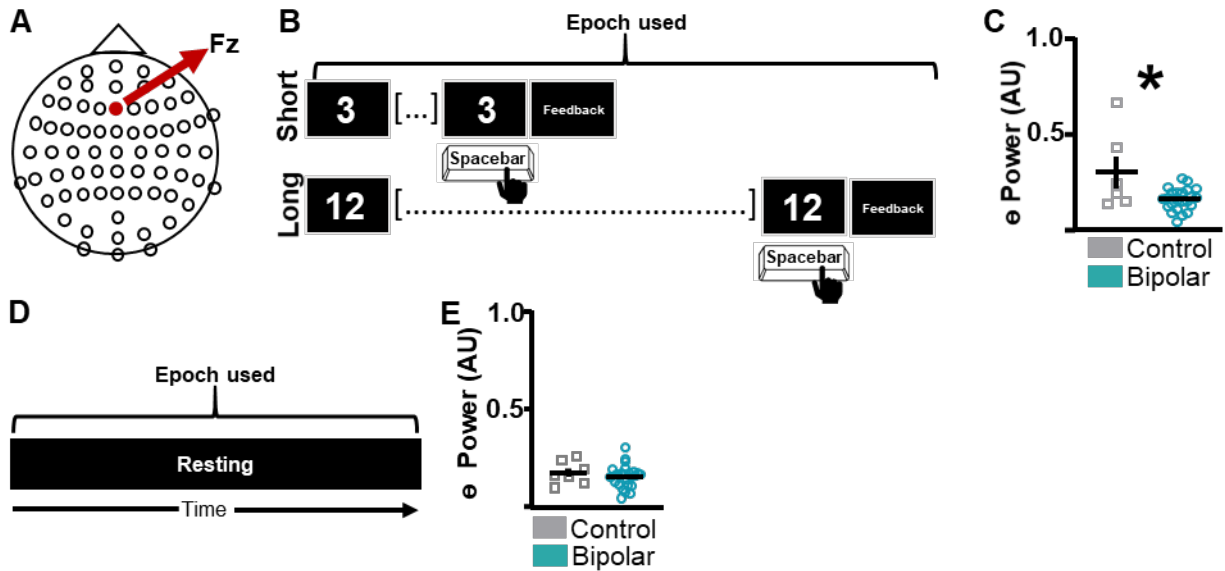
A

Fz

B

Epoch used

Short

3

[...]

3

Feedback

Spacebar

Long

12

[..............................................]

12

Feedback

Spacebar

C

1.0

*

0.5

e Power (AU)

Control

Bipolar

D

Epoch used

Resting

Time

E

1.0

0.5

e Power (AU)

Control

Bipolar